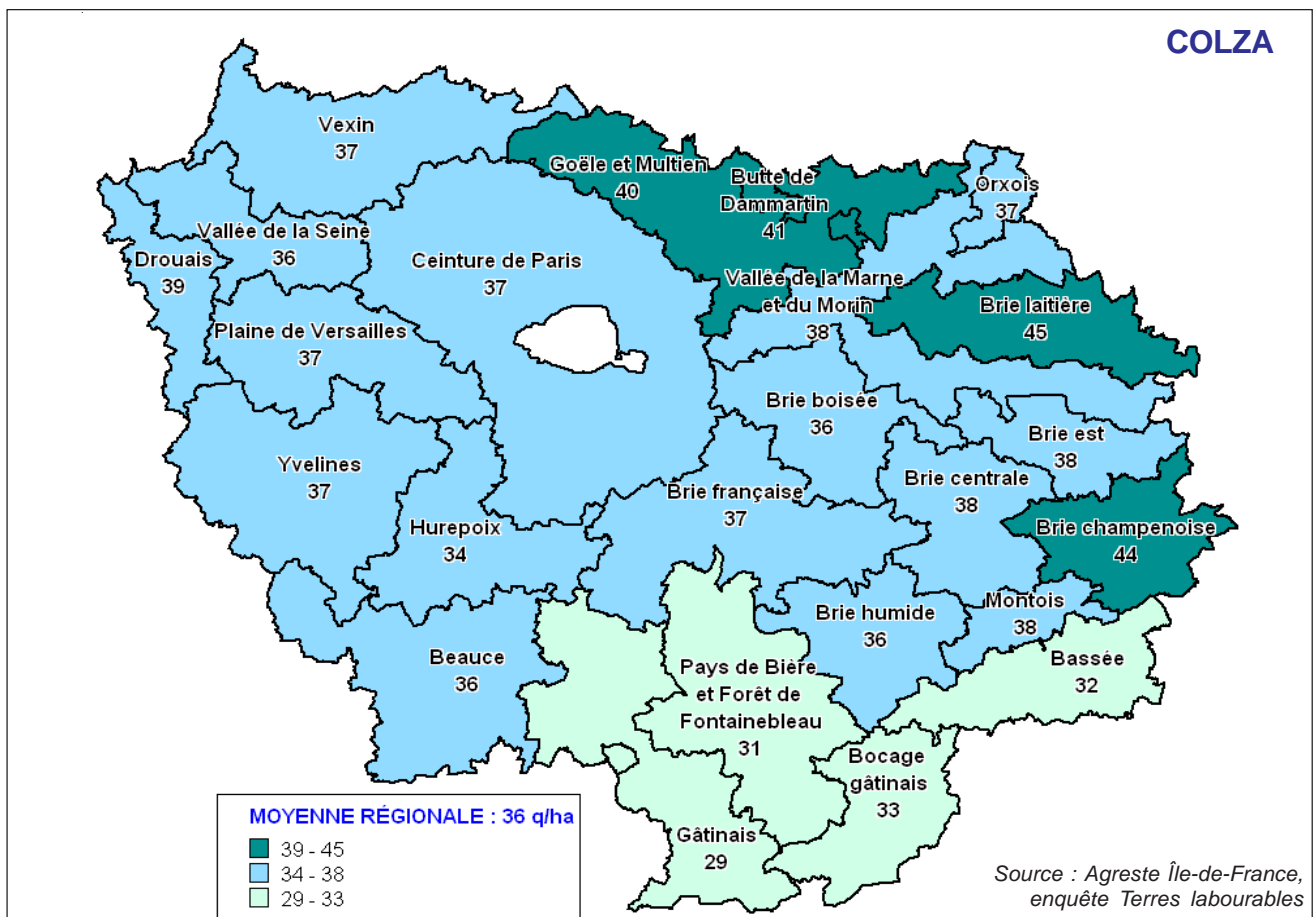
COLZA

Vexin
37

Goële et Multien
40

Butte de Dammartin
41

Orxois
37

Vallée de la Seine
36

Drouais
39

Ceinture de Paris
37

Vallée de la Marne et du Morin
38

Brie laitière
45

Plaine de Versailles
37

Brie boisée
36

Brie est
38

Yvelines
37

Brie centrale
38

Brie française
37

Brie champenoise
44

Hurepoix
34

Montois
38

Brie humide
36

Beauce
36

Pays de Bière et Forêt de Fontainebleau
31

Bassée
32

Bocage gâtinais
33

Gâtinais
29

MOYENNE RÉGIONALE : 36 q/ha
39 - 45
34 - 38
29 - 33

Source : Agreste Île-de-France, enquête Terres labourables